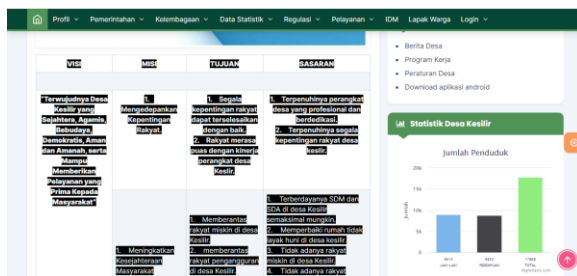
Profil ˅ Pemerintahan ˅ Kelembagaan ˅ Data Statistik ˅ Regulasi ˅ Pelayanan ˅ IDM Lapak Warga Login ˅

| VISI | MISI | TUJUAN | SASARAN |
|---|---|---|---|
| | | | |
| "Terwujudnya Desa Kesilir yang Sejahtera, Agamis, Bebudaya, Demokratis, Aman dan Amanah, serta Mampu Memberikan Pelayanan yang Prima Kepada Masyarakat" | 1. Mengedepankan Kepentingan Rakyat. | 1. Segala kepentingan rakyat dapat terselesaikan dengan baik. 2. Rakyat merasa puas dengan kinerja perangkat desa Kesilir. | 1. Terpenuhinya perangkat desa yang profesional dan berdedikasi. 2. Terpenuhinya segala kepentingan rakyat desa kesilir. |
| | 1. Meningkatkan Kesejahteraan Masyarakat | 1. Memberantas rakyat miskin di desa Kesilir. 2. memberantas rakyat pengangguran di desa Kesilir. | 1. Terberdayanya SDM dan SDA di desa Kesilir semaksimal mungkin. 2. Memperbaiki rumah tidak layak huni di desa kesilir. 3. Tidak adanya rakyat miskin di desa Kesilir. 4. Tidak adanya rakyat |

Berita Desa
Program Kerja
Peraturan Desa
Download aplikasi android

Statistik Desa Kesilir

Jumlah Penduduk

20k
15k
10k
5k
0

Jumlah

9013 LAKI-LAKI
8665 PEREMPUAN
17684 TOTAL
Highcharts.com